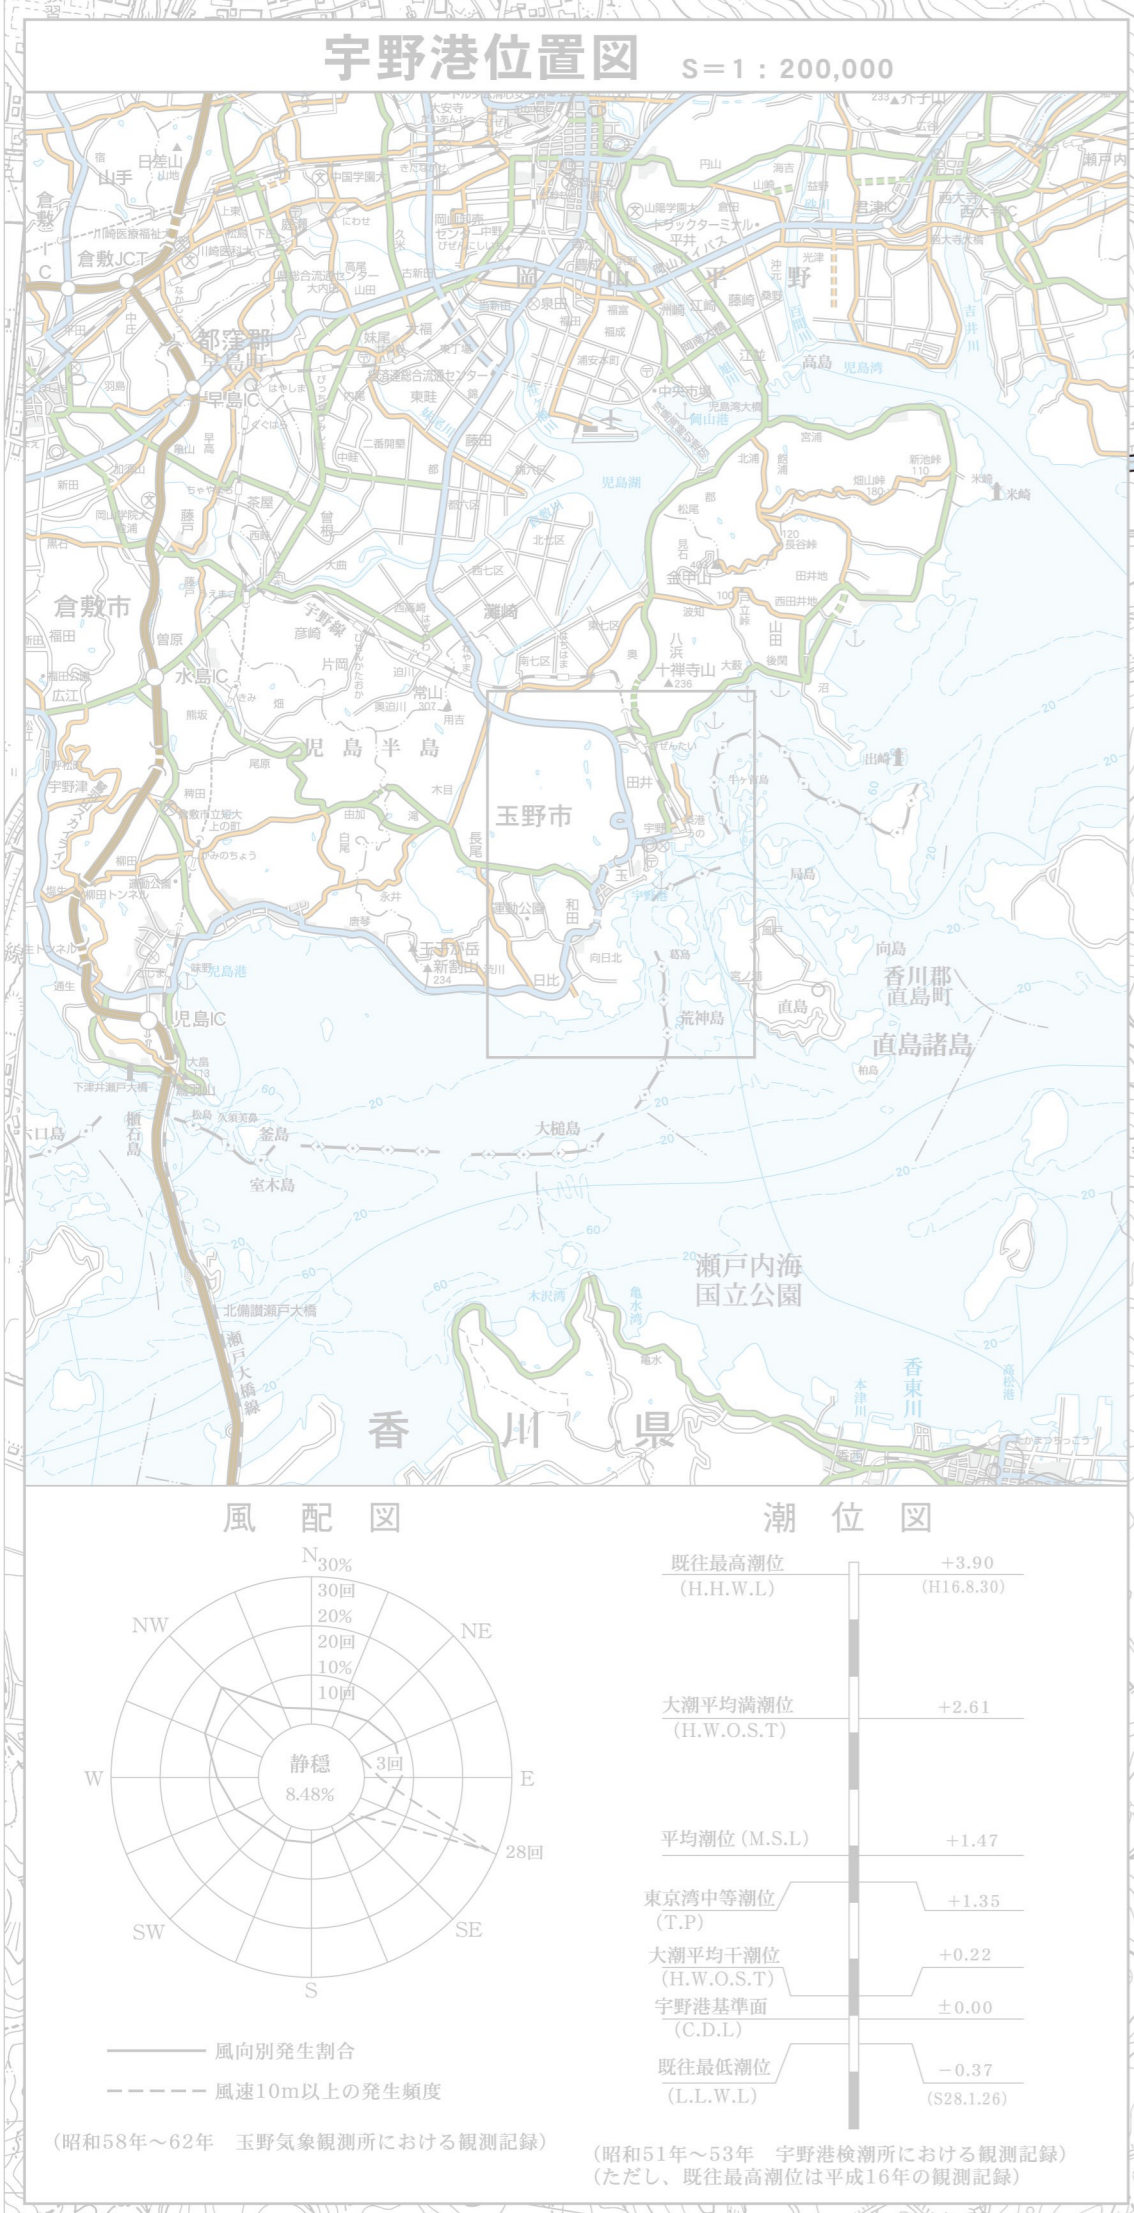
宇野港位置図 S=1：200,000

倉敷JCT
倉敷市
都窪郡早島町
早島IC
岡山平野
児島湾
岡山港
児島湖
水島IC
児島半島
玉野市
宇野港
児島IC
児島港
直島
香川郡直島町
直島諸島
向島
荒神島
大槌島
釜島
室木島
櫃石島
北備讃瀬戸大橋
瀬戸大橋線
瀬戸内海国立公園
香川県
香東川
庵治

風配図

N
30%
30回
20%
20回
10%
10回
NE
E
28回
SE
S
SW
W
NW
静穏
8.48%
3回

風向別発生割合
風速10m以上の発生頻度

（昭和58年～62年 玉野気象観測所における観測記録）

潮位図

| | |
|---|---|
| 既往最高潮位 (H.H.W.L) | +3.90 (H16.8.30) |
| 大潮平均満潮位 (H.W.O.S.T) | +2.61 |
| 平均潮位 (M.S.L) | +1.47 |
| 東京湾中等潮位 (T.P) | +1.35 |
| 大潮平均干潮位 (H.W.O.S.T) | +0.22 |
| 宇野港基準面 (C.D.L) | ±0.00 |
| 既往最低潮位 (L.L.W.L) | −0.37 (S28.1.26) |

（昭和51年～53年 宇野港検潮所における観測記録）
（ただし、既往最高潮位は平成16年の観測記録）